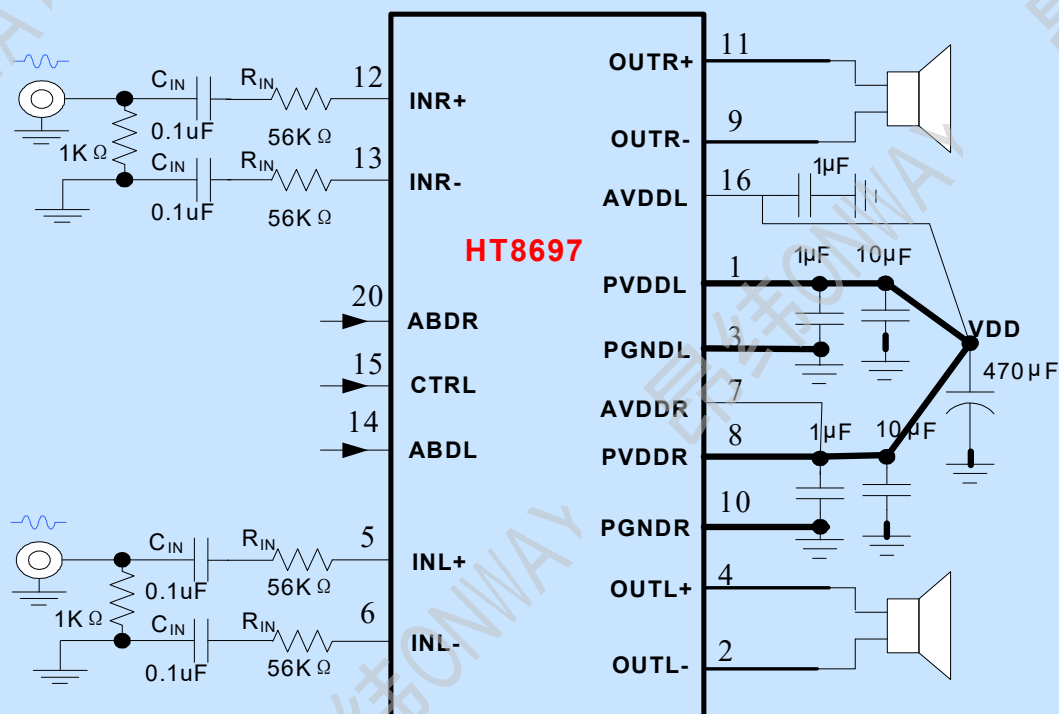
$C_{IN}$
$R_{IN}$
12
INR+
0.1uF
56K Ω
1K Ω
$C_{IN}$
$R_{IN}$
13
INR-
0.1uF
56K Ω
HT8697
20
ABDR
15
CTRL
14
ABDL
$C_{IN}$
$R_{IN}$
5
INL+
0.1uF
56K Ω
1K Ω
$C_{IN}$
$R_{IN}$
6
INL-
0.1uF
56K Ω
OUTR+
11
OUTR-
9
AVDDL
16
1μF
PVDDL
1
1μF
10μF
VDD
PGNDL
3
470μF
AVDDR
7
PVDDR
8
1μF
10μF
PGNDR
10
OUTL+
4
OUTL-
2
昆纬ONWAY
昆纬ONWAY